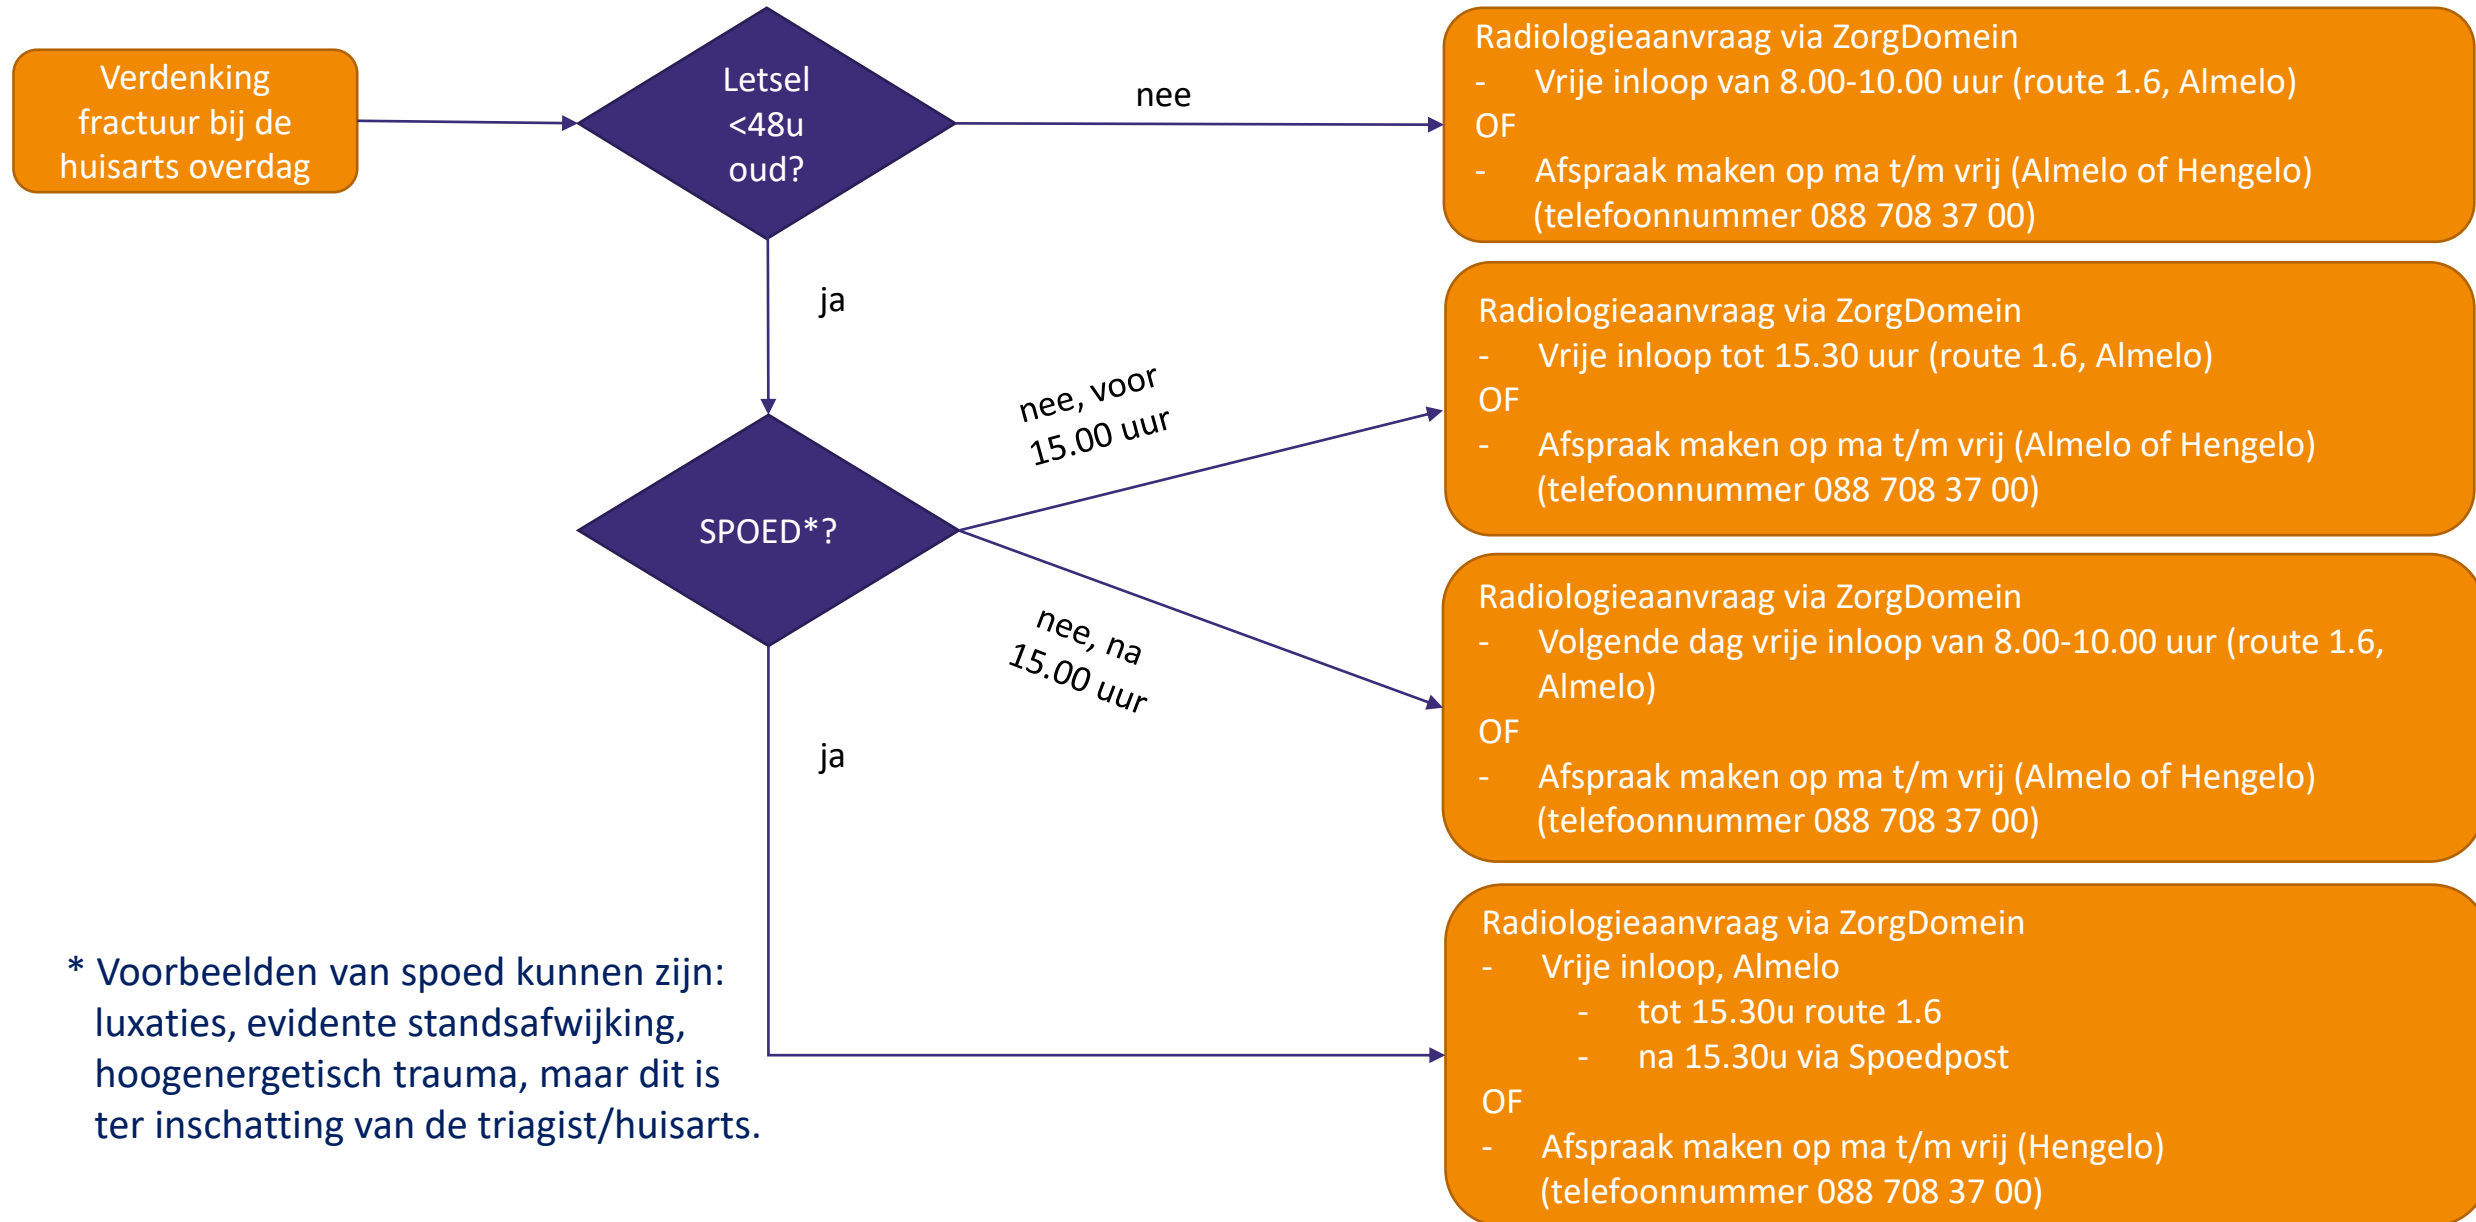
Verdenking fractuur bij de huisarts overdag

Letsel <48u oud?

nee

Radiologieaanvraag via ZorgDomein
- Vrije inloop van 8.00-10.00 uur (route 1.6, Almelo)
OF
- Afspraak maken op ma t/m vrij (Almelo of Hengelo) (telefoonnummer 088 708 37 00)

ja

nee, voor 15.00 uur

Radiologieaanvraag via ZorgDomein
- Vrije inloop tot 15.30 uur (route 1.6, Almelo)
OF
- Afspraak maken op ma t/m vrij (Almelo of Hengelo) (telefoonnummer 088 708 37 00)

SPOED*?

nee, na 15.00 uur

Radiologieaanvraag via ZorgDomein
- Volgende dag vrije inloop van 8.00-10.00 uur (route 1.6, Almelo)
OF
- Afspraak maken op ma t/m vrij (Almelo of Hengelo) (telefoonnummer 088 708 37 00)

ja

Radiologieaanvraag via ZorgDomein
- Vrije inloop, Almelo
- tot 15.30u route 1.6
- na 15.30u via Spoedpost
OF
- Afspraak maken op ma t/m vrij (Hengelo) (telefoonnummer 088 708 37 00)

* Voorbeelden van spoed kunnen zijn: luxaties, evidente standsafwijking, hoogenergetisch trauma, maar dit is ter inschatting van de triagist/huisarts.